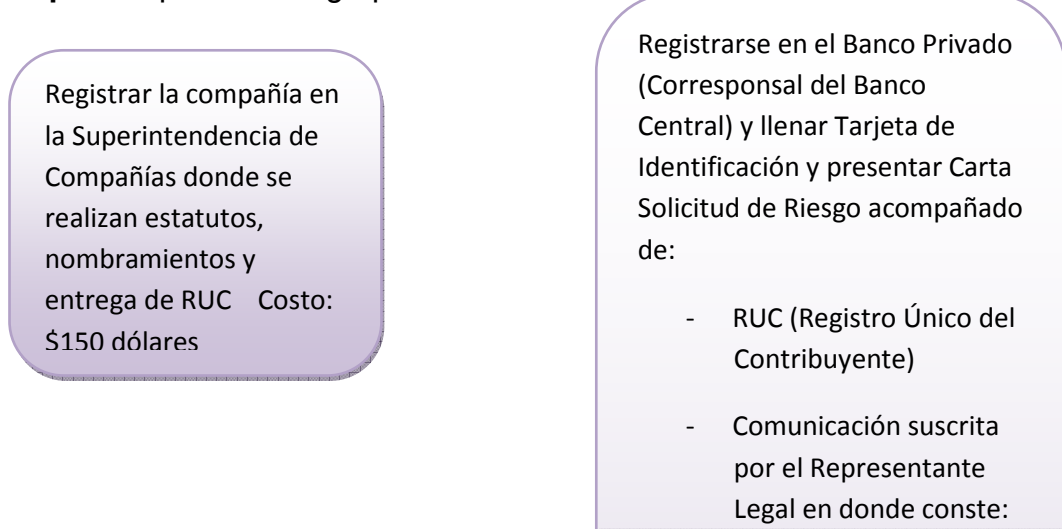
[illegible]

Registrar la compañía en la Superintendencia de Compañías donde se realizan estatutos, nombramientos y entrega de RUC Costo: $150 dólares

Registrarse en el Banco Privado (Corresponsal del Banco Central) y llenar Tarjeta de Identificación y presentar Carta Solicitud de Riesgo acompañado de:

- RUC (Registro Único del Contribuyente)

- Comunicación suscrita por el Representante Legal en donde conste: